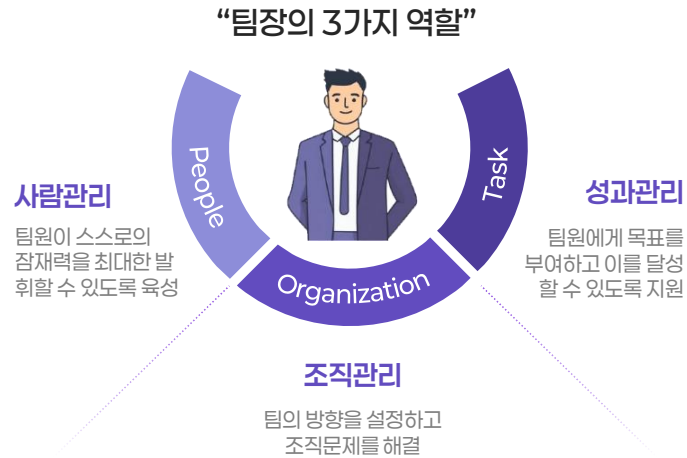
“팀장의 3가지 역할”

People

Task

Organization

사람관리

팀원이 스스로의 잠재력을 최대한 발휘할 수 있도록 육성

성과관리

팀원에게 목표를 부여하고 이를 달성할 수 있도록 지원

조직관리

팀의 방향을 설정하고 조직문제를 해결